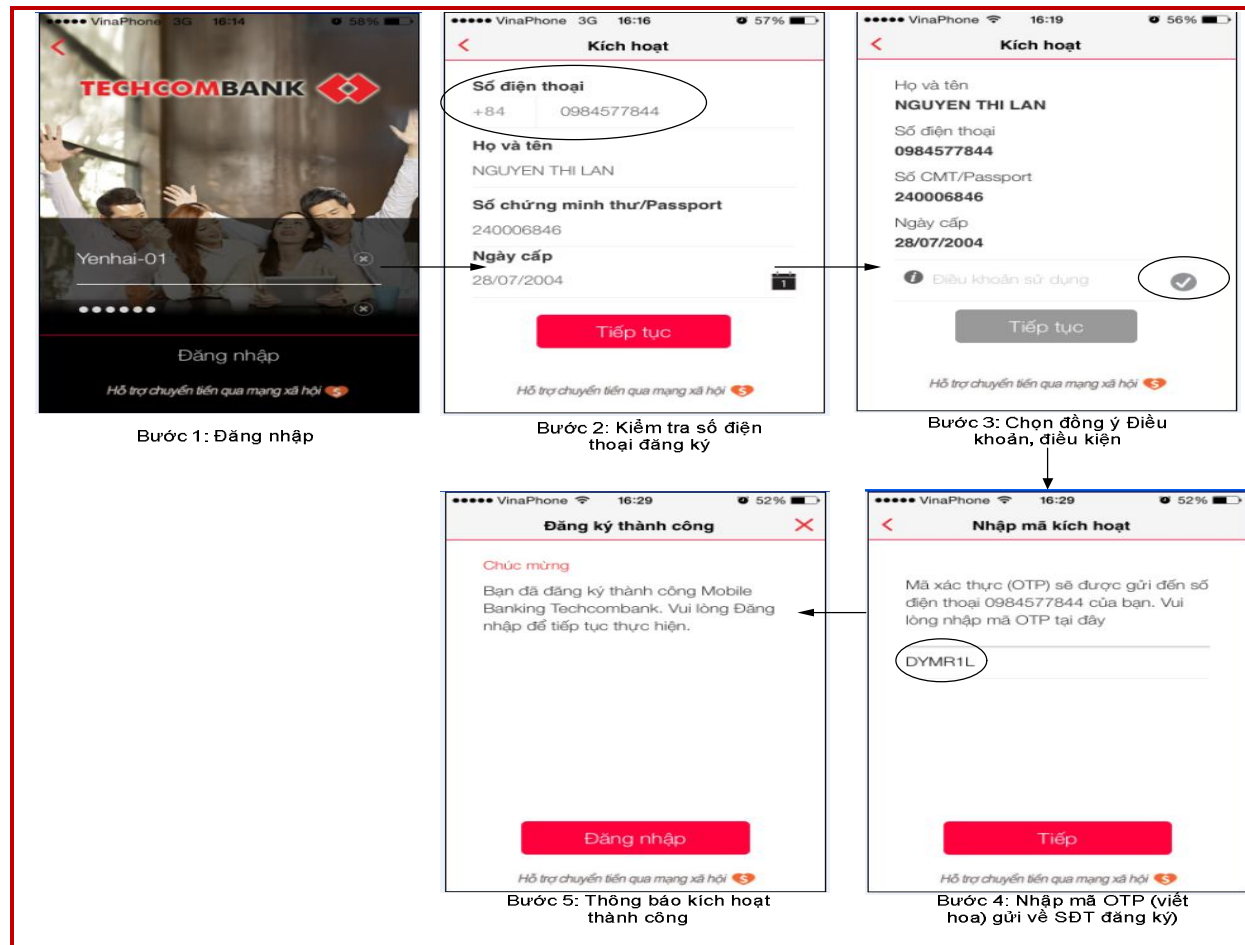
●●●●● VinaPhone 3G 16:14 58%

TECHCOMBANK

Yenhai-01

••••••

Đăng nhập

Hỗ trợ chuyển tiền qua mạng xã hội

Bước 1: Đăng nhập

●●●●● VinaPhone 3G 16:16 57%

Kích hoạt

Số điện thoại

+84 0984577844

Họ và tên

NGUYEN THI LAN

Số chứng minh thư/Passport

240006846

Ngày cấp

28/07/2004

Tiếp tục

Hỗ trợ chuyển tiền qua mạng xã hội

Bước 2: Kiểm tra số điện thoại đăng ký

●●●●● VinaPhone 16:19 56%

Kích hoạt

Họ và tên

NGUYEN THI LAN

Số điện thoại

0984577844

Số CMT/Passport

240006846

Ngày cấp

28/07/2004

Điều khoản sử dụng

Tiếp tục

Hỗ trợ chuyển tiền qua mạng xã hội

Bước 3: Chọn đồng ý Điều khoản, điều kiện

●●●●● VinaPhone 16:29 52%

Đăng ký thành công

Chúc mừng

Bạn đã đăng ký thành công Mobile Banking Techcombank. Vui lòng Đăng nhập để tiếp tục thực hiện.

Đăng nhập

Hỗ trợ chuyển tiền qua mạng xã hội

Bước 5: Thông báo kích hoạt thành công

●●●●● VinaPhone 16:29 52%

Nhập mã kích hoạt

Mã xác thực (OTP) sẽ được gửi đến số điện thoại 0984577844 của bạn. Vui lòng nhập mã OTP tại đây

DYMR1L

Tiếp

Hỗ trợ chuyển tiền qua mạng xã hội

Bước 4: Nhập mã OTP (viết hoa) gửi về SĐT đăng ký)